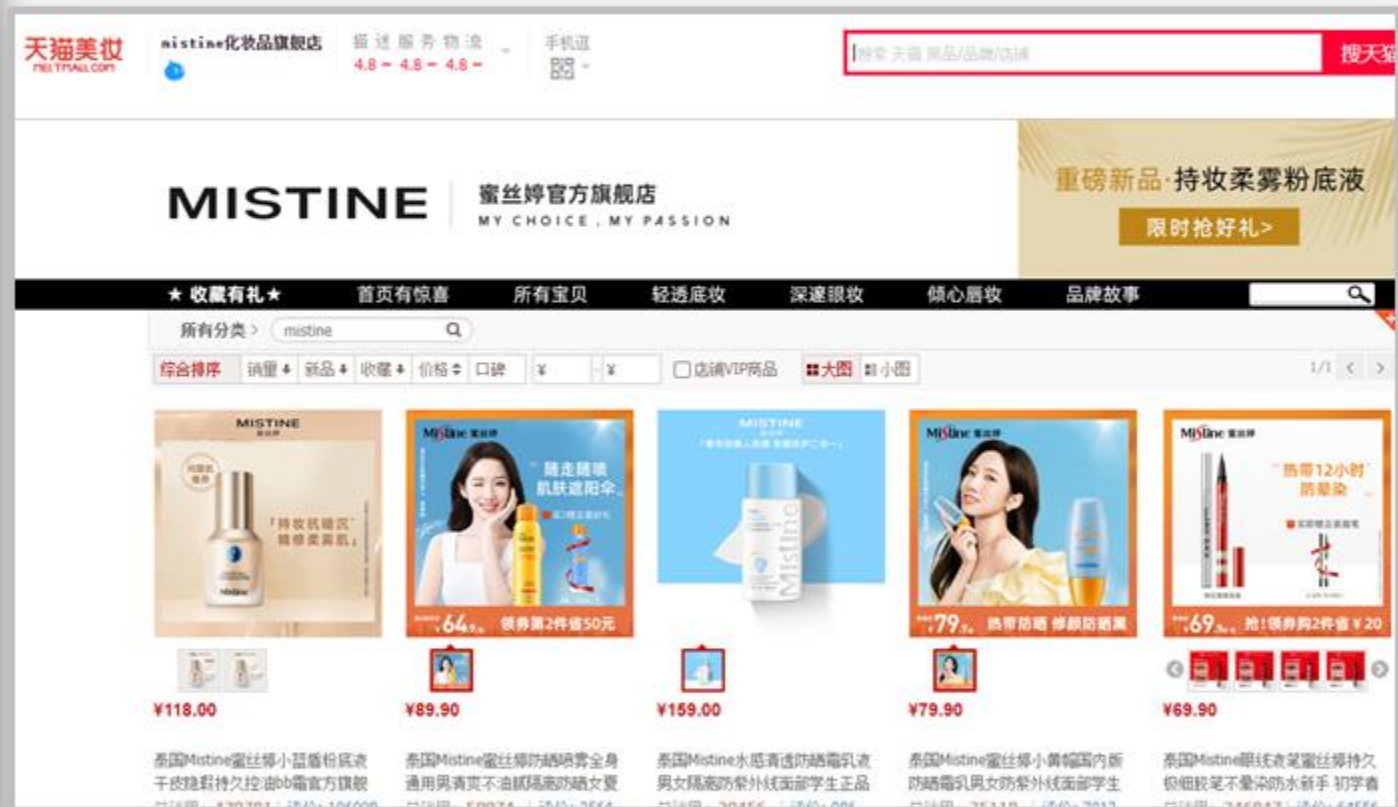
天猫美妆
MEI.TMALL.COM
mistine化妆品旗舰店
描述 服务 物流
4.8 — 4.8 — 4.8 —
手机逛
搜索 天猫 商品/品牌/店铺
搜天猫

MISTINE
蜜丝婷官方旗舰店
MY CHOICE , MY PASSION
重磅新品·持妆柔雾粉底液
限时抢好礼>

★ 收藏有礼 ★
首页有惊喜
所有宝贝
轻透底妆
深邃眼妆
倾心唇妆
品牌故事

所有分类 >
mistine

综合排序
销量
新品
收藏
价格
口碑
¥
¥
店铺VIP商品
大图
小图
1/1

MISTINE
「持妆抗暗沉」
精修柔雾肌」
Mistine

Mistine 蜜丝婷
随走随喷
肌肤遮阳伞
64
领券第2件省50元

MISTINE
Mistine

Mistine 蜜丝婷
79
热带防晒 修颜防晒霜

Mistine 蜜丝婷
热带12小时
防晕染
69
抢!领券购2件省¥20

¥118.00
¥89.90
¥159.00
¥79.90
¥69.90

泰国Mistine蜜丝婷小蓝盾粉底液干皮持久控油bb霜官方旗舰
泰国Mistine蜜丝婷防晒喷雾全身通用男清爽不油腻隔离防晒女夏
泰国Mistine水感清透防晒霜乳液男女隔离防紫外线面部学生正品
泰国Mistine蜜丝婷小黄帽国内版防晒霜乳男女防紫外线面部学生
泰国Mistine眼线液笔蜜丝婷持久极细胶笔不晕染防水新手 初学者
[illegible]